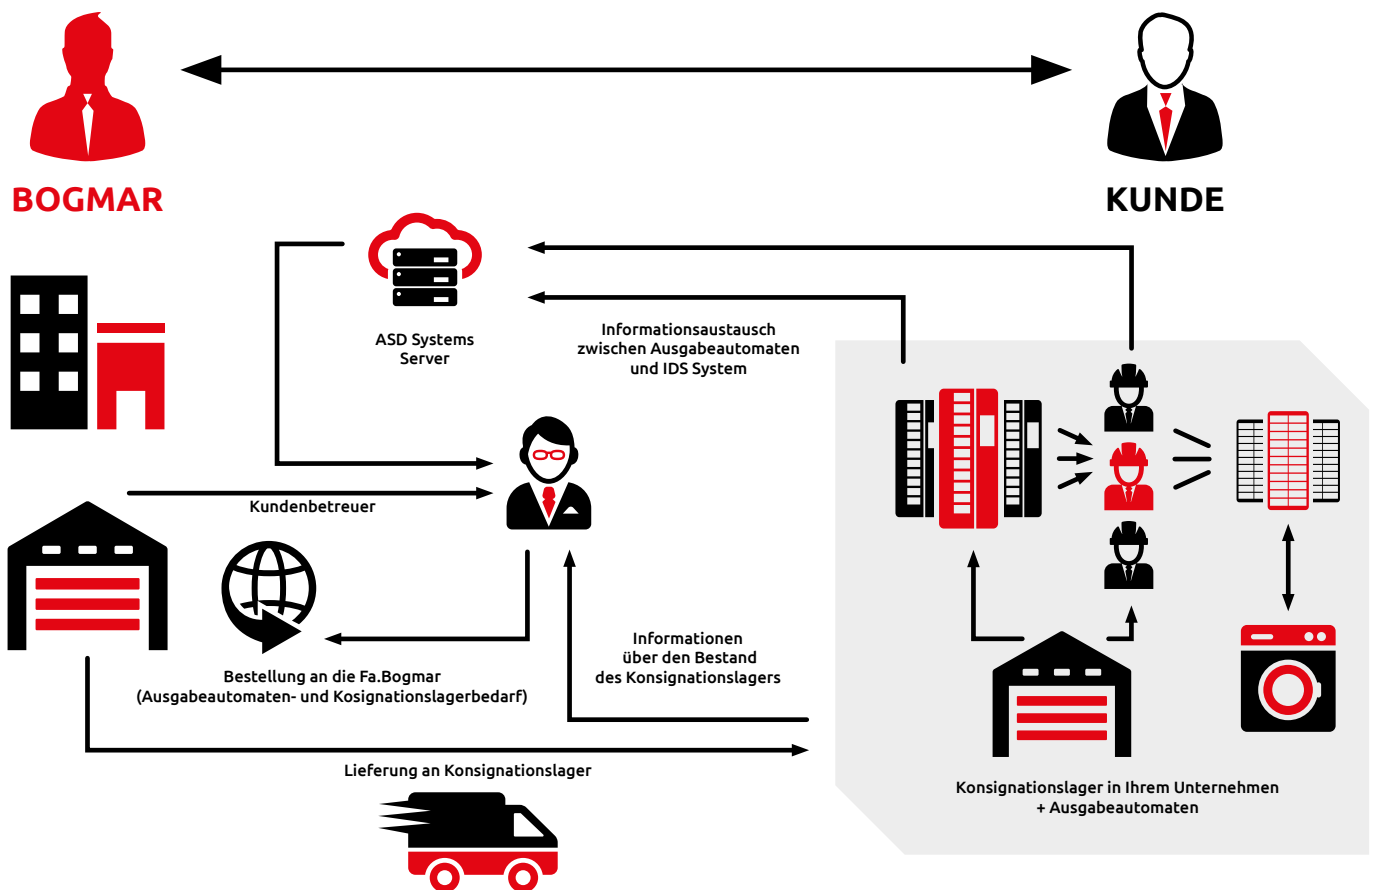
BOGMAR

KUNDE

ASD Systems Server

Informationsaustausch zwischen Ausgabeautomaten und IDS System

Kundenbetreuer

Bestellung an die Fa.Bogmar (Ausgabeautomaten- und Kosignationslagerbedarf)

Informationen über den Bestand des Konsignationslagers

Lieferung an Konsignationslager

Konsignationslager in Ihrem Unternehmen + Ausgabeautomaten